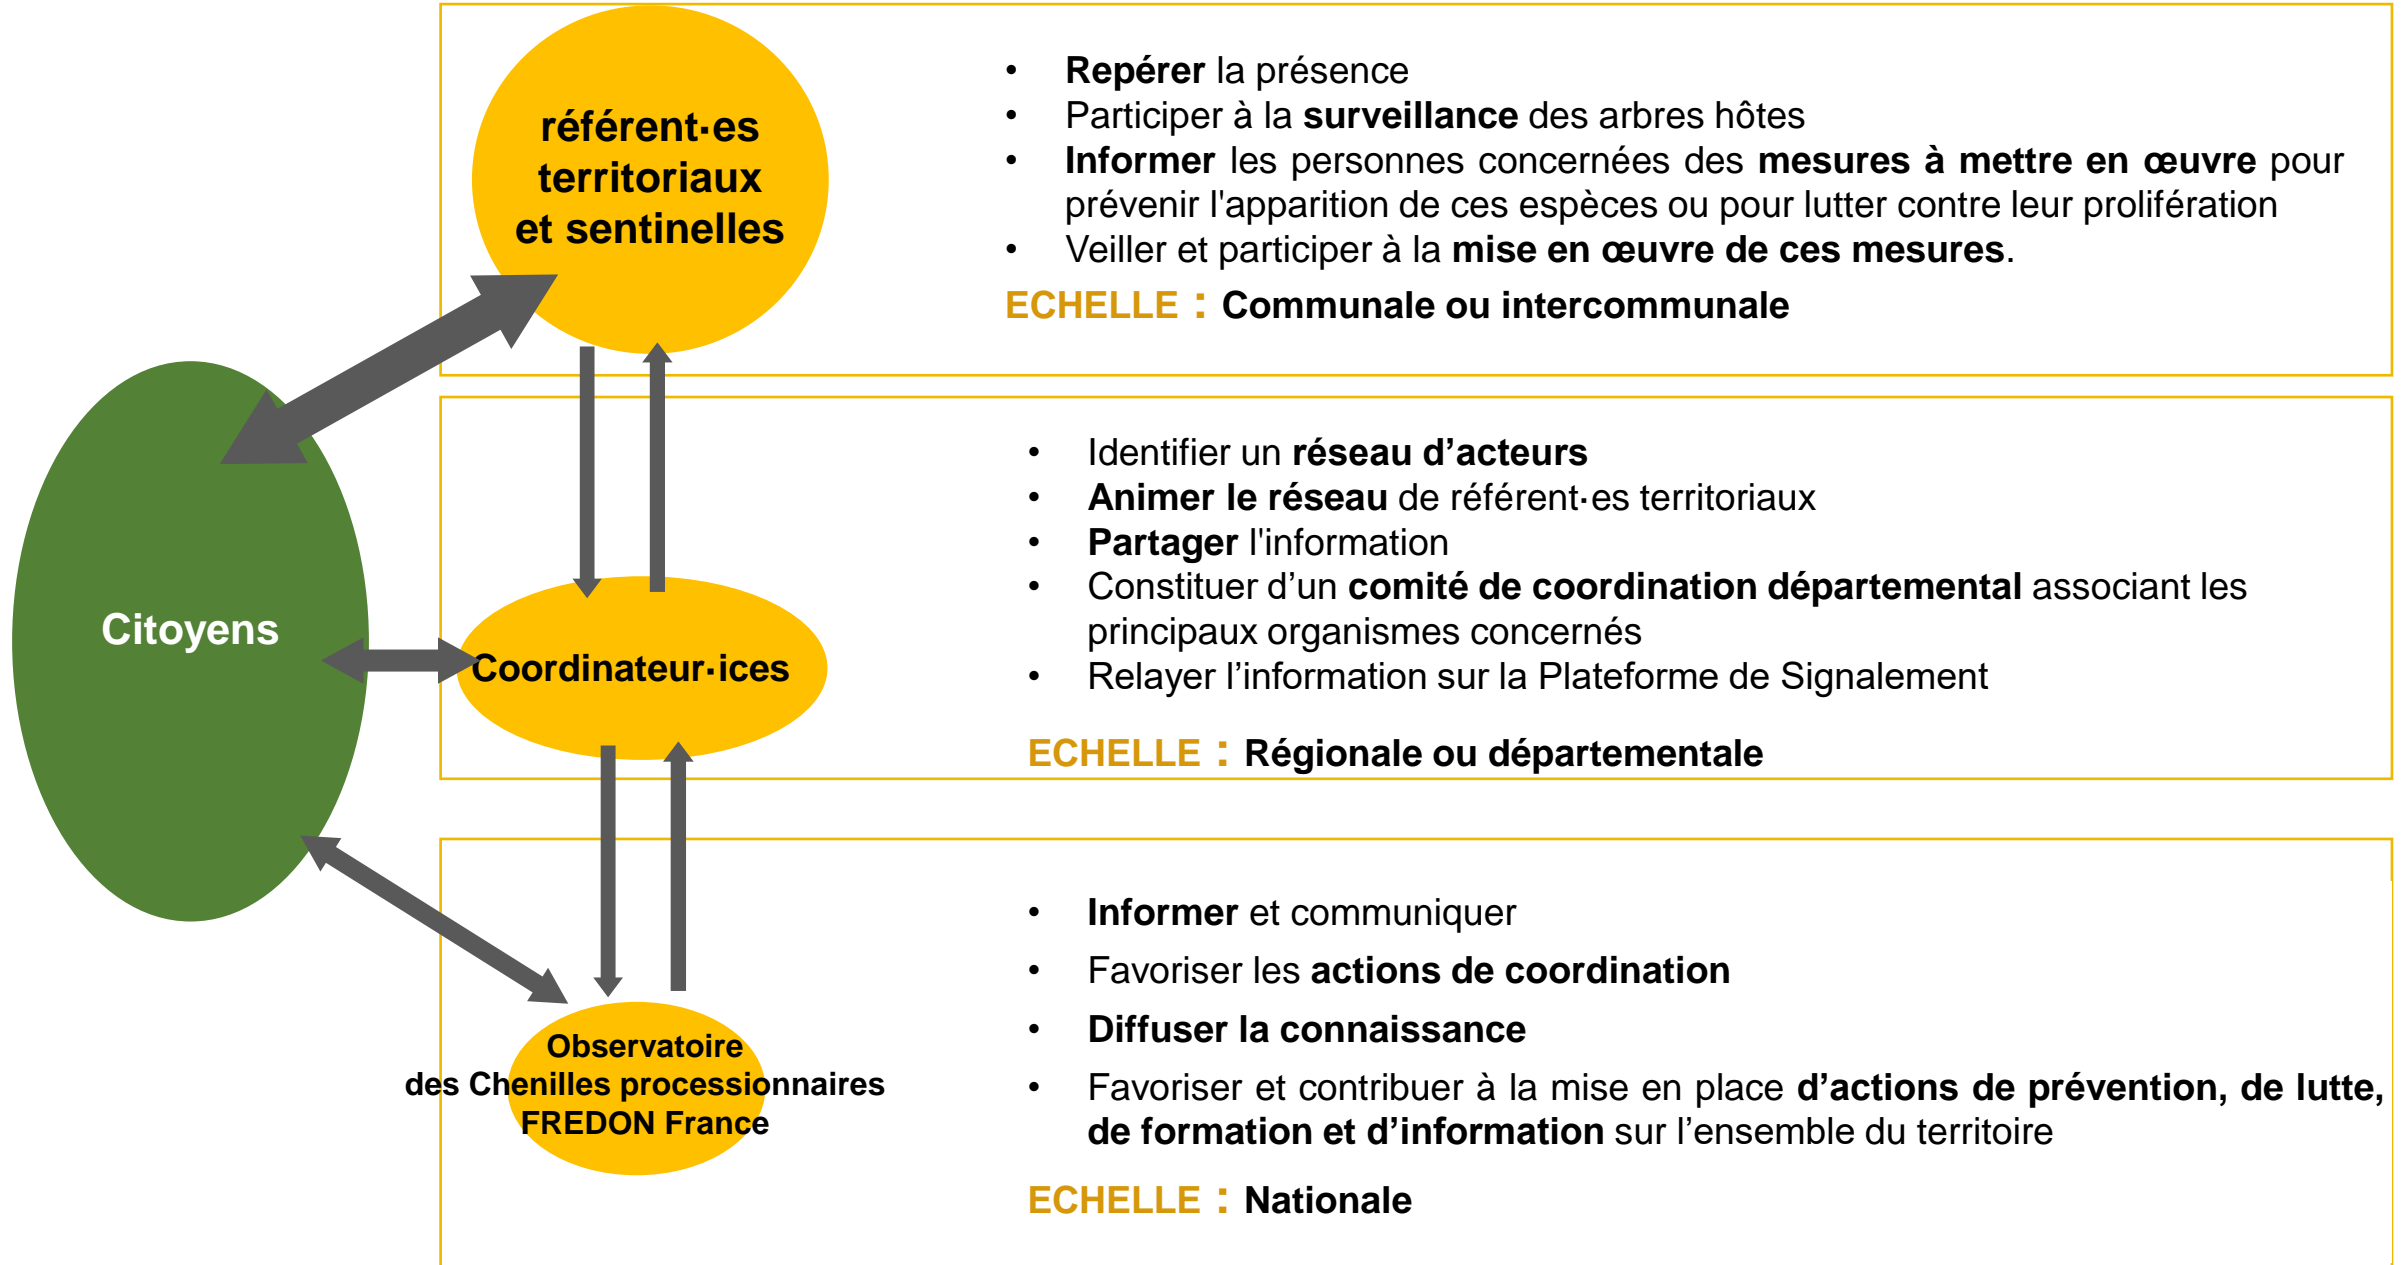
référent·es territoriaux et sentinelles

- Repérer la présence
- Participer à la surveillance des arbres hôtes
- Informer les personnes concernées des mesures à mettre en œuvre pour prévenir l'apparition de ces espèces ou pour lutter contre leur prolifération
- Veiller et participer à la mise en œuvre de ces mesures.

ECHELLE : Communale ou intercommunale

Citoyens

Coordinateur·ices

- Identifier un réseau d'acteurs
- Animer le réseau de référent·es territoriaux
- Partager l'information
- Constituer d'un comité de coordination départemental associant les principaux organismes concernés
- Relayer l'information sur la Plateforme de Signalement

ECHELLE : Régionale ou départementale

Observatoire des Chenilles processionnaires FREDON France

- Informer et communiquer
- Favoriser les actions de coordination
- Diffuser la connaissance
- Favoriser et contribuer à la mise en place d'actions de prévention, de lutte, de formation et d'information sur l'ensemble du territoire

ECHELLE : Nationale